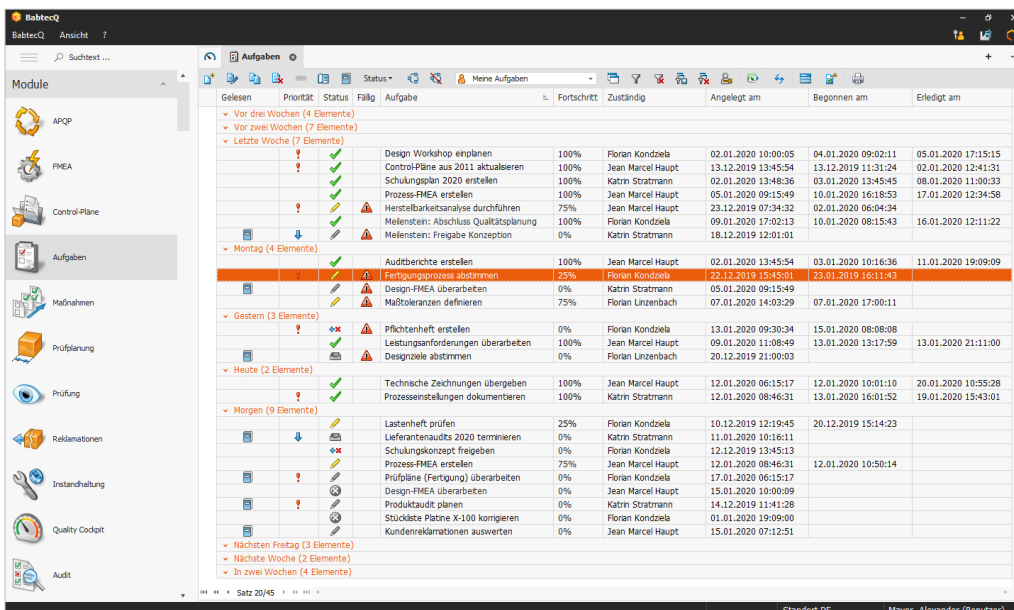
BabtecQ
BabtecQ Ansicht ?

Suchtext ...

Module

APQP
FMEA
Control-Pläne
Aufgaben
Maßnahmen
Prüfplanung
Prüfung
Reklamationen
Instandhaltung
Quality Cockpit
Audit

Aufgaben

Status
Meine Aufgaben

| Gelesen | Priorität | Status | Fällig | Aufgabe | Fortschritt | Zuständig | Angelegt am | Begonnen am | Erledigt am |
|---|---|---|---|---|---|---|---|---|---|
| Vor drei Wochen (4 Elemente) | | | | | | | | | |
| Vor zwei Wochen (7 Elemente) | | | | | | | | | |
| Letzte Woche (7 Elemente) | | | | | | | | | |
| | | | | Design Workshop einplanen | 100% | Florian Kondziela | 02.01.2020 10:00:05 | 04.01.2020 09:02:11 | 05.01.2020 17:15:15 |
| | | | | Control-Pläne aus 2011 aktualisieren | 100% | Jean Marcel Haupt | 13.12.2019 13:45:54 | 13.12.2019 11:31:24 | 02.01.2020 12:41:31 |
| | | | | Schulungsplan 2020 erstellen | 100% | Katrin Stratmann | 02.01.2020 13:48:36 | 03.01.2020 13:45:45 | 08.01.2020 11:00:33 |
| | | | | Prozess-FMEA erstellen | 100% | Jean Marcel Haupt | 05.01.2020 09:15:49 | 10.01.2020 16:18:53 | 17.01.2020 12:34:58 |
| | | | | Herstellbarkeitsanalyse durchführen | 75% | Jean Marcel Haupt | 23.12.2019 07:34:32 | 02.01.2020 06:04:34 | |
| | | | | Meilenstein: Abschluss Qualitätsplanung | 100% | Florian Kondziela | 09.01.2020 17:02:13 | 10.01.2020 08:15:43 | 16.01.2020 12:11:22 |
| | | | | Meilenstein: Freigabe Konzeption | 0% | Katrin Stratmann | 18.12.2019 12:01:01 | | |
| Montag (4 Elemente) | | | | | | | | | |
| | | | | Auditberichte erstellen | 100% | Jean Marcel Haupt | 02.01.2020 13:45:54 | 03.01.2020 10:16:36 | 11.01.2020 19:09:09 |
| | | | | Fertigungsprozess abstimmen | 25% | Florian Kondziela | 22.12.2019 15:45:01 | 23.01.2019 16:11:43 | |
| | | | | Design-FMEA überarbeiten | 0% | Katrin Stratmann | 05.01.2020 09:15:49 | | |
| | | | | Maßtoleranzen definieren | 75% | Florian Linzenbach | 07.01.2020 14:03:29 | 07.01.2020 17:00:11 | |
| Gestern (3 Elemente) | | | | | | | | | |
| | | | | Pflichtenheft erstellen | 0% | Florian Kondziela | 13.01.2020 09:30:34 | 15.01.2020 08:08:08 | |
| | | | | Leistungsanforderungen überarbeiten | 100% | Jean Marcel Haupt | 09.01.2020 11:08:49 | 13.01.2020 13:17:59 | 13.01.2020 21:11:00 |
| | | | | Designziele abstimmen | 0% | Florian Linzenbach | 20.12.2019 21:00:03 | | |
| Heute (2 Elemente) | | | | | | | | | |
| | | | | Technische Zeichnungen übergeben | 100% | Jean Marcel Haupt | 12.01.2020 06:15:17 | 12.01.2020 10:01:10 | 20.01.2020 10:55:28 |
| | | | | Prozesseinstellungen dokumentieren | 100% | Jean Marcel Haupt | 12.01.2020 08:46:31 | 13.01.2020 16:01:52 | 19.01.2020 15:43:01 |
| Morgen (9 Elemente) | | | | | | | | | |
| | | | | Lastenheft prüfen | 25% | Florian Kondziela | 10.12.2019 12:19:45 | 20.12.2019 15:14:23 | |
| | | | | Lieferantenaudits 2020 terminieren | 0% | Katrin Stratmann | 11.01.2020 10:16:11 | | |
| | | | | Schulungskonzept freigeben | 0% | Katrin Stratmann | 12.12.2019 13:45:13 | | |
| | | | | Prozess-FMEA erstellen | 75% | Jean Marcel Haupt | 12.01.2020 08:46:31 | 12.01.2020 10:50:14 | |
| | | | | Prüfpläne (Fertigung) überarbeiten | 0% | Katrin Stratmann | 17.01.2020 06:15:17 | | |
| | | | | Design-FMEA überarbeiten | 0% | Jean Marcel Haupt | 15.01.2020 10:00:09 | | |
| | | | | Produktaudit planen | 0% | Katrin Stratmann | 14.12.2019 11:41:28 | | |
| | | | | Stückliste Platine X-100 korrigieren | 0% | Florian Kondziela | 01.01.2020 19:09:00 | | |
| | | | | Kundenreklamationen auswerten | 0% | Jean Marcel Haupt | 15.01.2020 07:12:51 | | |
| Nächsten Freitag (3 Elemente) | | | | | | | | | |
| Nächste Woche (2 Elemente) | | | | | | | | | |
| In zwei Wochen (4 Elemente) | | | | | | | | | |

Satz 20/45

Standort DE   Mayer, Alexander (Benutzer)